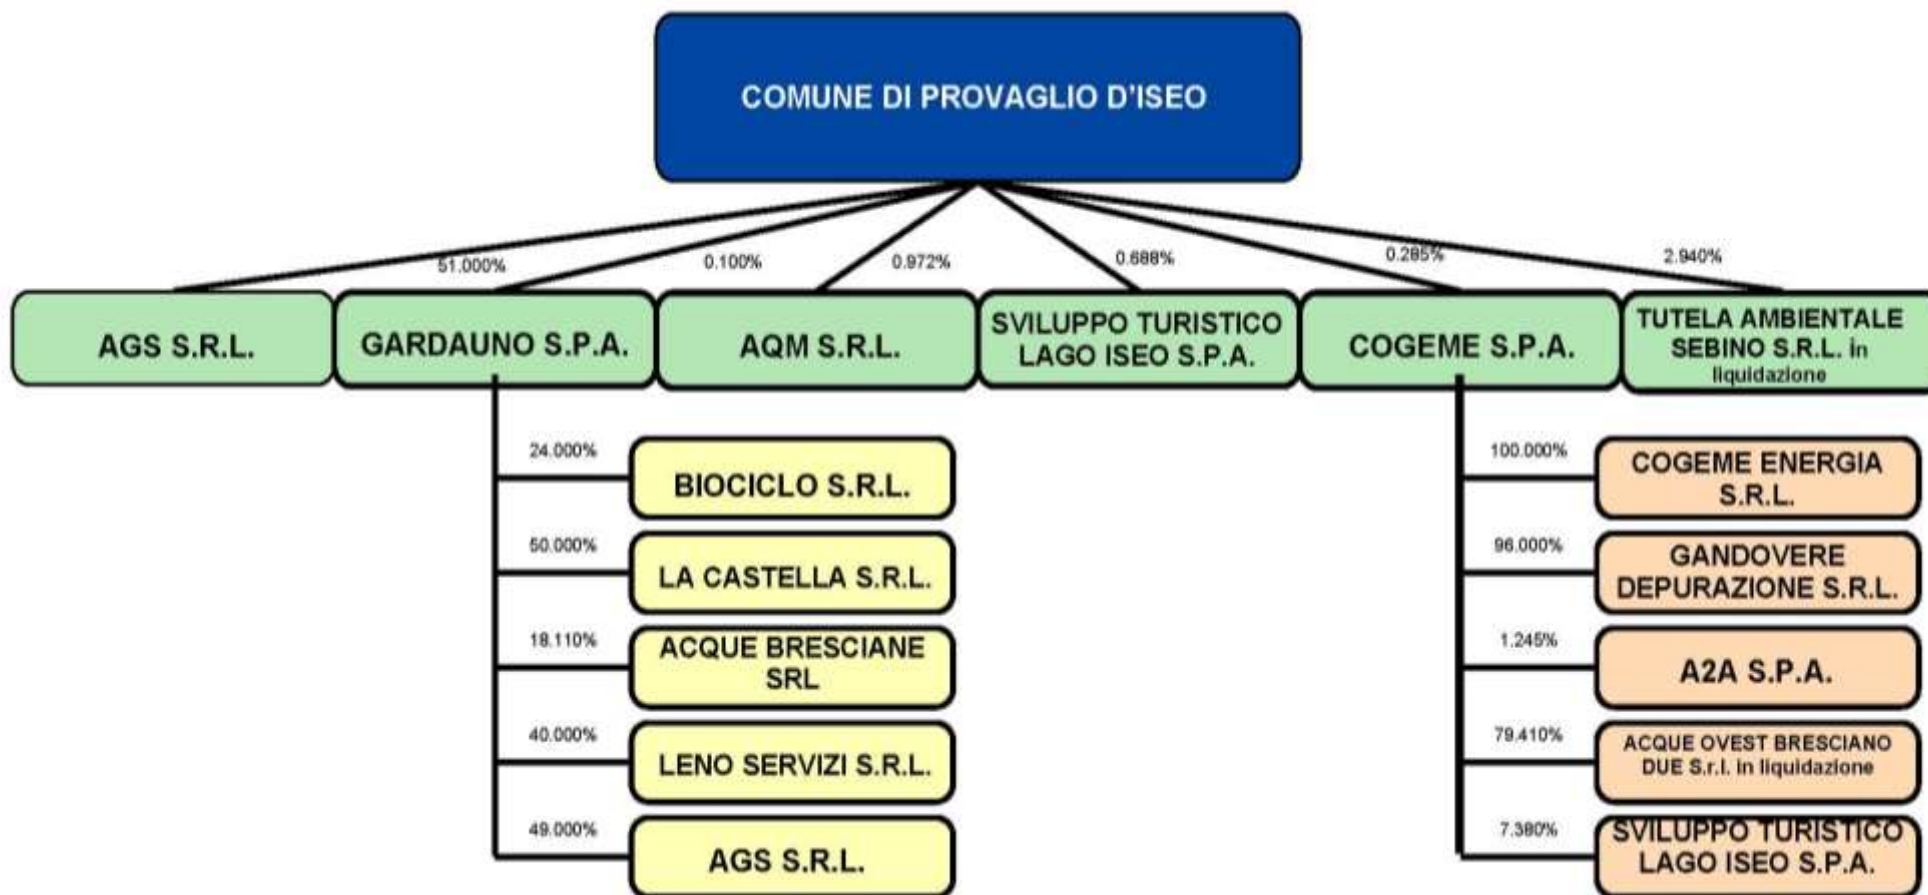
COMUNE DI PROVAGLIO D'ISEO

51.000%
0.100%
0.972%
0.688%
0.285%
2.940%

AGS S.R.L.

GARDAUNO S.P.A.

AQM S.R.L.

SVILUPPO TURISTICO LAGO ISEO S.P.A.

COGEME S.P.A.

TUTELA AMBIENTALE SEBINO S.R.L. in liquidazione

24.000%
BIOCICLO S.R.L.

50.000%
LA CASTELLA S.R.L.

18.110%
ACQUE BRESCIANE SRL

40.000%
LENO SERVIZI S.R.L.

49.000%
AGS S.R.L.

100.000%
COGEME ENERGIA S.R.L.

96.000%
GANDOVERE DEPURAZIONE S.R.L.

1.245%
A2A S.P.A.

79.410%
ACQUE OVEST BRESCIANO DUE S.r.l. in liquidazione

7.380%
SVILUPPO TURISTICO LAGO ISEO S.P.A.